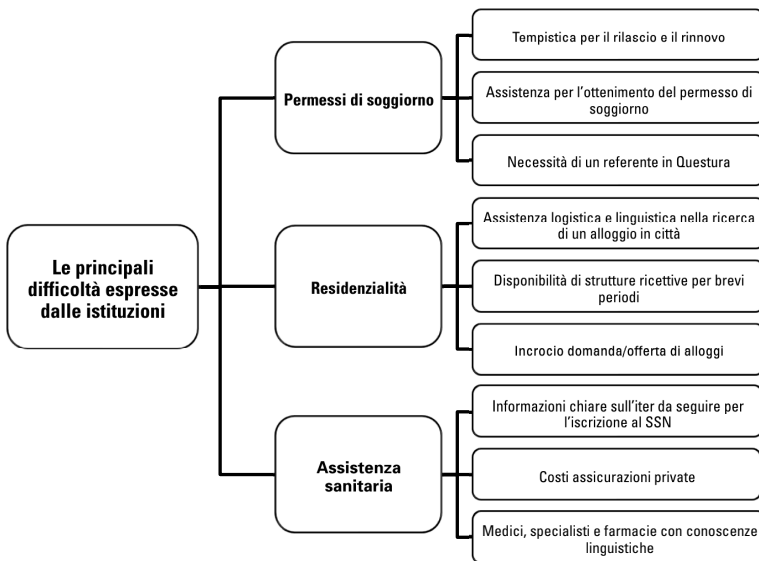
Le principali difficoltà espresse dalle istituzioni

Permessi di soggiorno

Tempistica per il rilascio e il rinnovo

Assistenza per l'ottenimento del permesso di soggiorno

Necessità di un referente in Questura

Residenzialità

Assistenza logistica e linguistica nella ricerca di un alloggio in città

Disponibilità di strutture ricettive per brevi periodi

Incrocio domanda/offerta di alloggi

Assistenza sanitaria

Informazioni chiare sull'iter da seguire per l'iscrizione al SSN

Costi assicurazioni private

Medici, specialisti e farmacie con conoscenze linguistiche